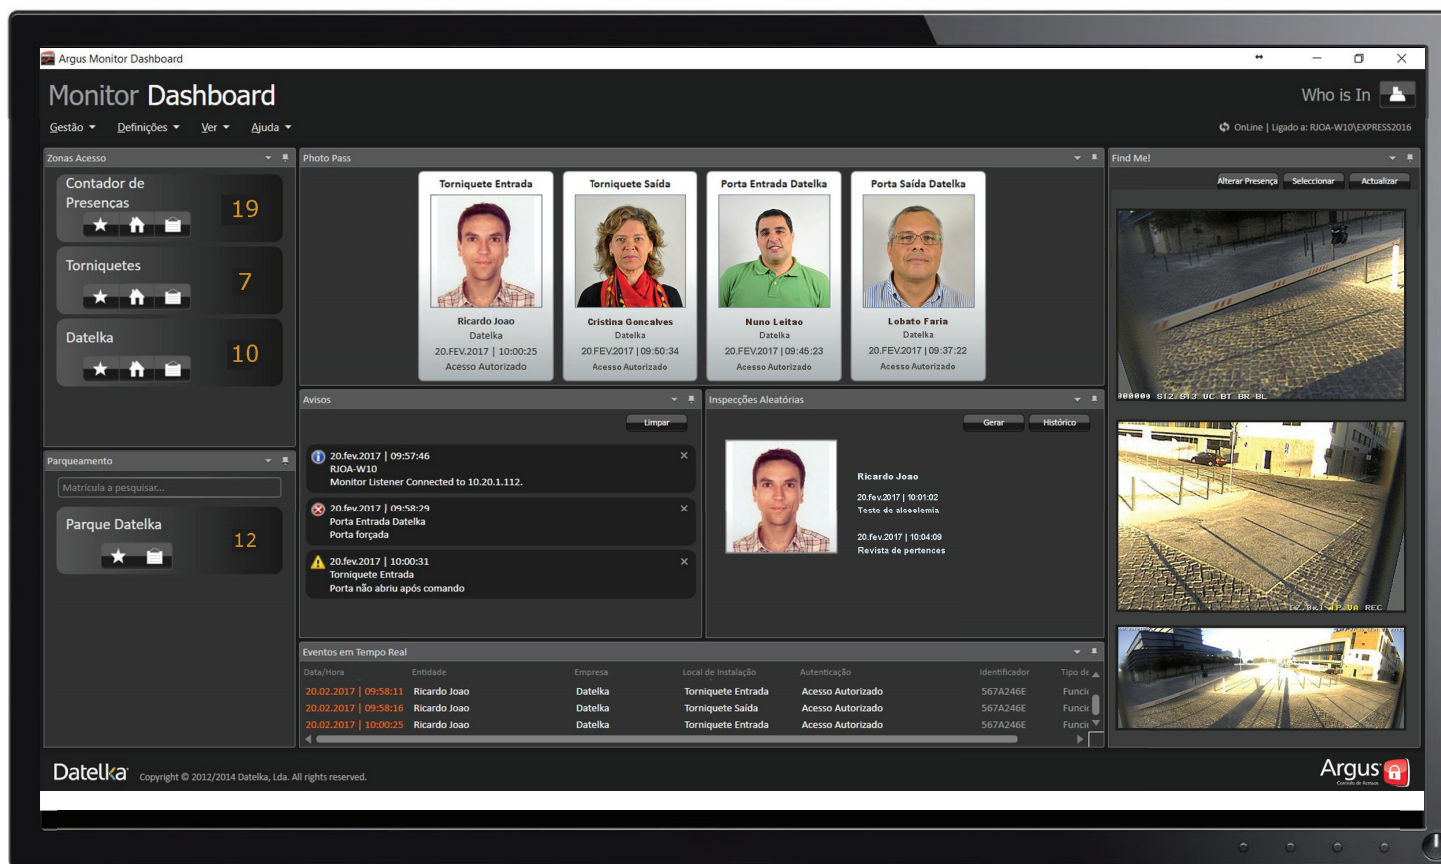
Argus Monitor Dashboard

Monitor Dashboard

Who is In

Gestão Definições Ver Ajuda

OnLine | Ligado a: RJOA-W10\EXPRESS2016

Zonas Acesso

Contador de Presencas 19

Torniquetes 7

Datelka 10

Photo Pass

Torniquete Entrada
Ricardo Joao
Datelka
20.FEV.2017 | 10:00:25
Acesso Autorizado

Torniquete Saída
Cristina Goncalves
Datelka
20.FEV.2017 | 09:50:34
Acesso Autorizado

Porta Entrada Datelka
Nuno Leitao
Datelka
20.FEV.2017 | 09:45:23
Acesso Autorizado

Porta Saída Datelka
Lobato Faria
Datelka
20.FEV.2017 | 09:37:22
Acesso Autorizado

Find Me!

Alterar Presença Seleccionar Actualizar

Parqueamento

Matrícula a pesquisar...

Parque Datelka 12

Avisos

Limpar

20.fev.2017 | 09:57:46
RJOA-W10
Monitor Listener Connected to 10.20.1.112.

20.fev.2017 | 09:58:29
Porta Entrada Datelka
Porta forçada

20.fev.2017 | 10:00:31
Torniquete Entrada
Porta não abriu após comando

Inspecções Aleatórias

Gerar Histórico

Ricardo Joao
20.fev.2017 | 10:01:02
Teste de alcoolemia
20.fev.2017 | 10:04:09
Revista de pertences

Eventos em Tempo Real

| Data/Hora | Entidade | Empresa | Local de Instalação | Autenticação | Identificador | Tipo de |
|---|---|---|---|---|---|---|
| 20.02.2017 \| 09:58:11 | Ricardo Joao | Datelka | Torniquete Entrada | Acesso Autorizado | 567A246E | Funci |
| 20.02.2017 \| 09:58:16 | Ricardo Joao | Datelka | Torniquete Saída | Acesso Autorizado | 567A246E | Funci |
| 20.02.2017 \| 10:00:25 | Ricardo Joao | Datelka | Torniquete Entrada | Acesso Autorizado | 567A246E | Funci |

Datelka Copyright © 2012/2014 Datelka, Lda. All rights reserved.

Argus Controlo de Acessos